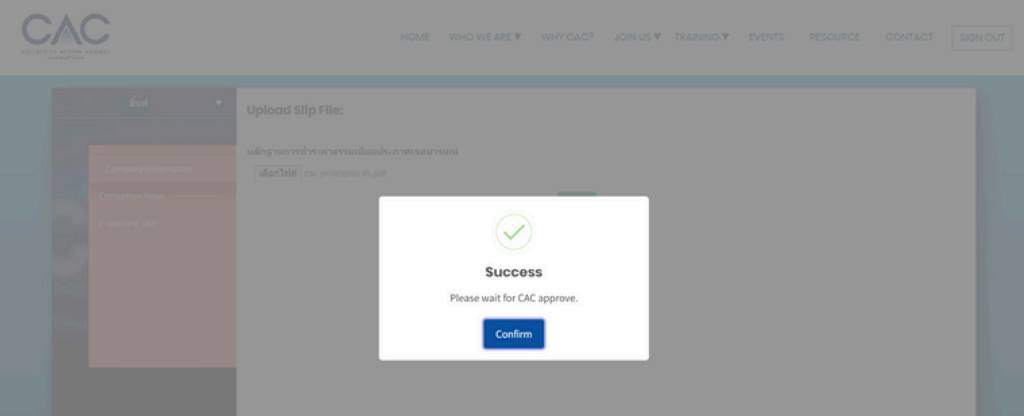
CAC
COALITION AGAINST CORRUPTION

HOME WHO WE ARE ▼ WHY CAC? JOIN US ▼ TRAINING ▼ EVENTS RESOURCE CONTACT SIGN OUT

ข้อมูล ▼

Company Information
Corruption News
E-learning Unit

Upload Slip File:

หลักฐานการชำระค่าธรรมเนียมประกาศเจตนารมณ์
เลือกไฟล์ cac_principles.pdf

Success
Please wait for CAC approve.
Confirm